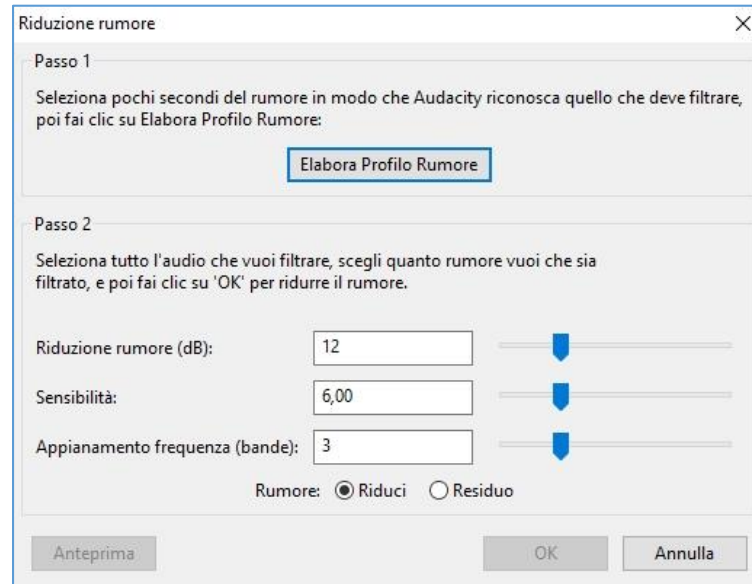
Riduzione rumore

X

Passo 1

Seleziona pochi secondi del rumore in modo che Audacity riconosca quello che deve filtrare, poi fai clic su Elabora Profilo Rumore:

Elabora Profilo Rumore

Passo 2

Seleziona tutto l'audio che vuoi filtrare, scegli quanto rumore vuoi che sia filtrato, e poi fai clic su 'OK' per ridurre il rumore.

Riduzione rumore (dB): 12

Sensibilità: 6,00

Appianamento frequenza (bande): 3

Rumore: Riduci Residuo

Anteprima

OK

Annulla